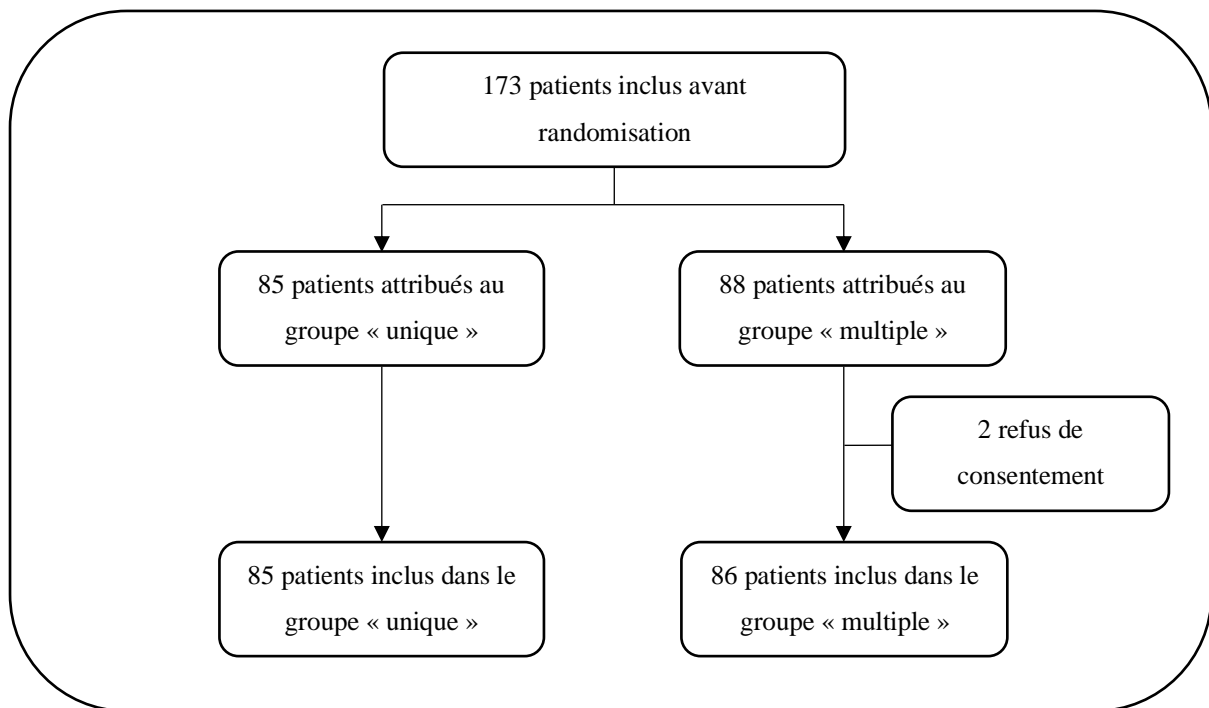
173 patients inclus avant randomisation

85 patients attribués au groupe « unique »

88 patients attribués au groupe « multiple »

2 refus de consentement

85 patients inclus dans le groupe « unique »

86 patients inclus dans le groupe « multiple »